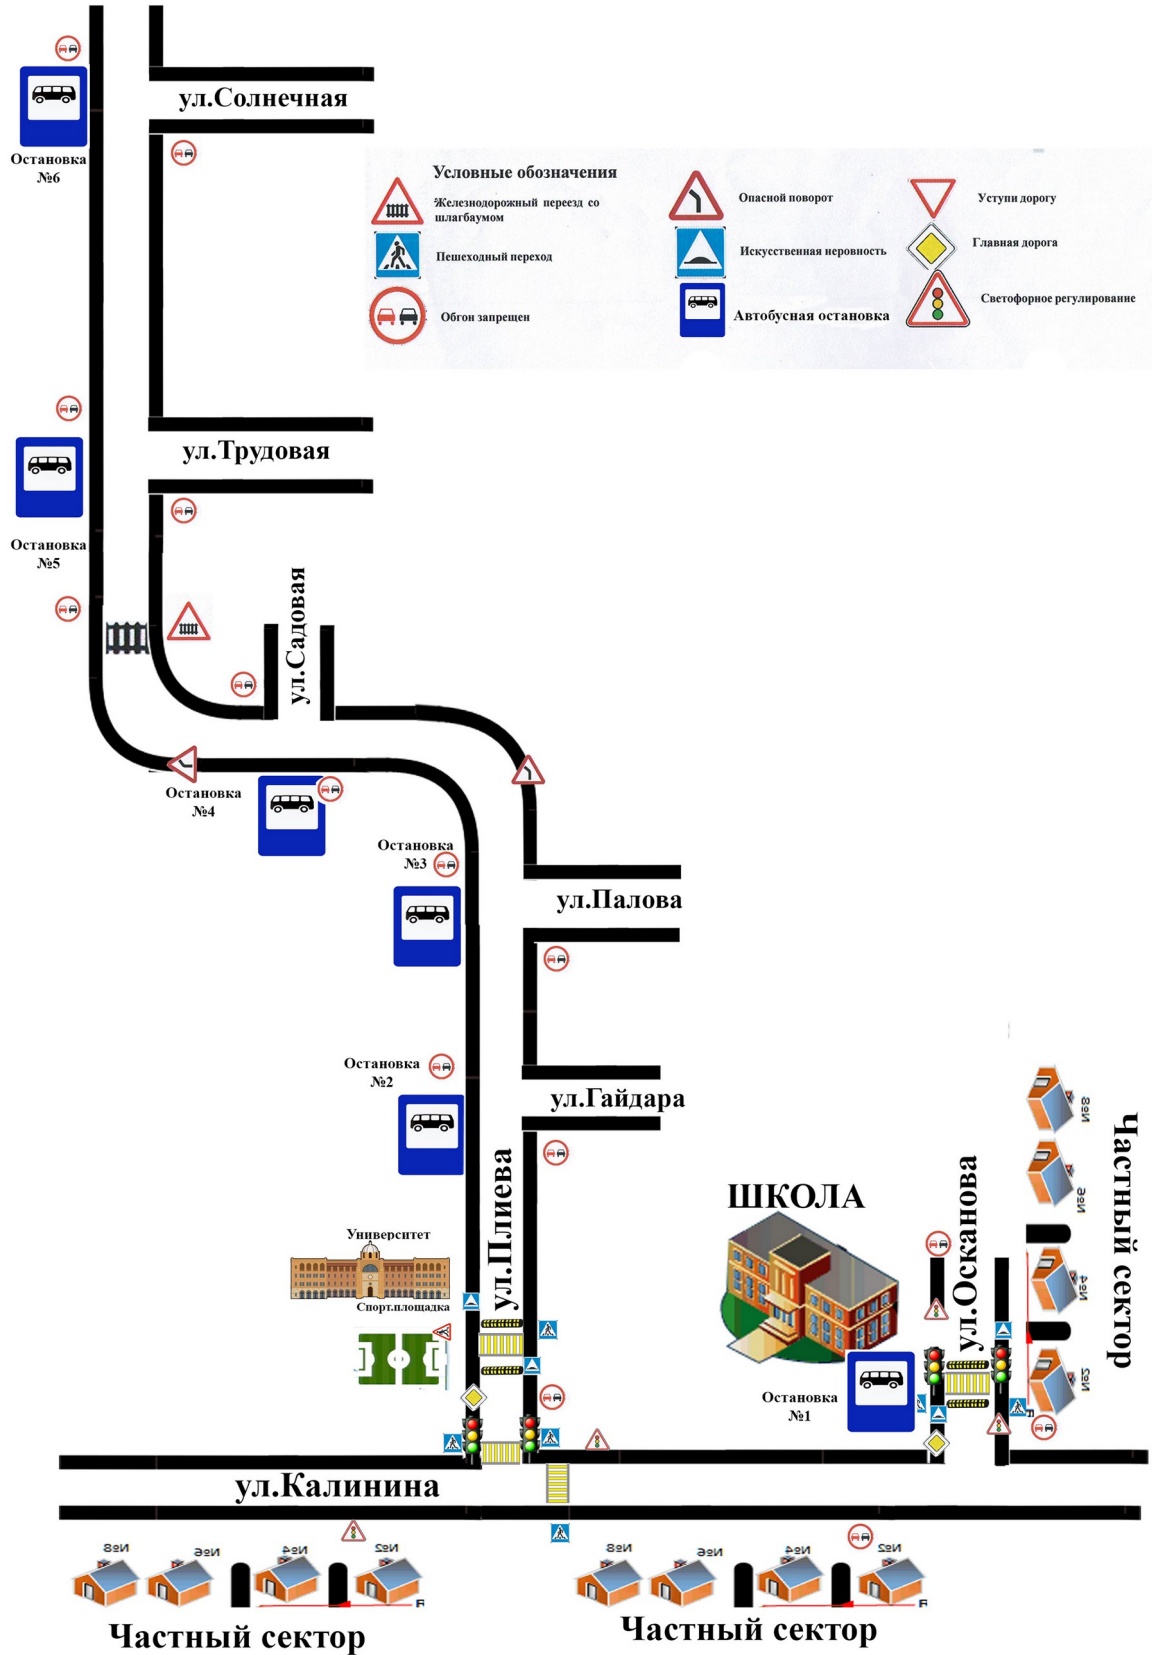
Остановка №6

ул.Солнечная

Условные обозначения

Железнодорожный переезд со шлагбаумом

Опасной поворот

Уступи дорогу

Пешеходный переход

Искусственная неровность

Главная дорога

Обгон запрещен

Автобусная остановка

Светофорное регулирование

ул.Трудовая

Остановка №5

ул.Садовая

Остановка №4

Остановка №3

ул.Палова

Остановка №2

ул.Гайдара

ул.Плиева

Университет

Спорт.площадка

ШКОЛА

ул.Осканова

Частный сектор

Остановка №1

ул.Калинина

Частный сектор

Частный сектор